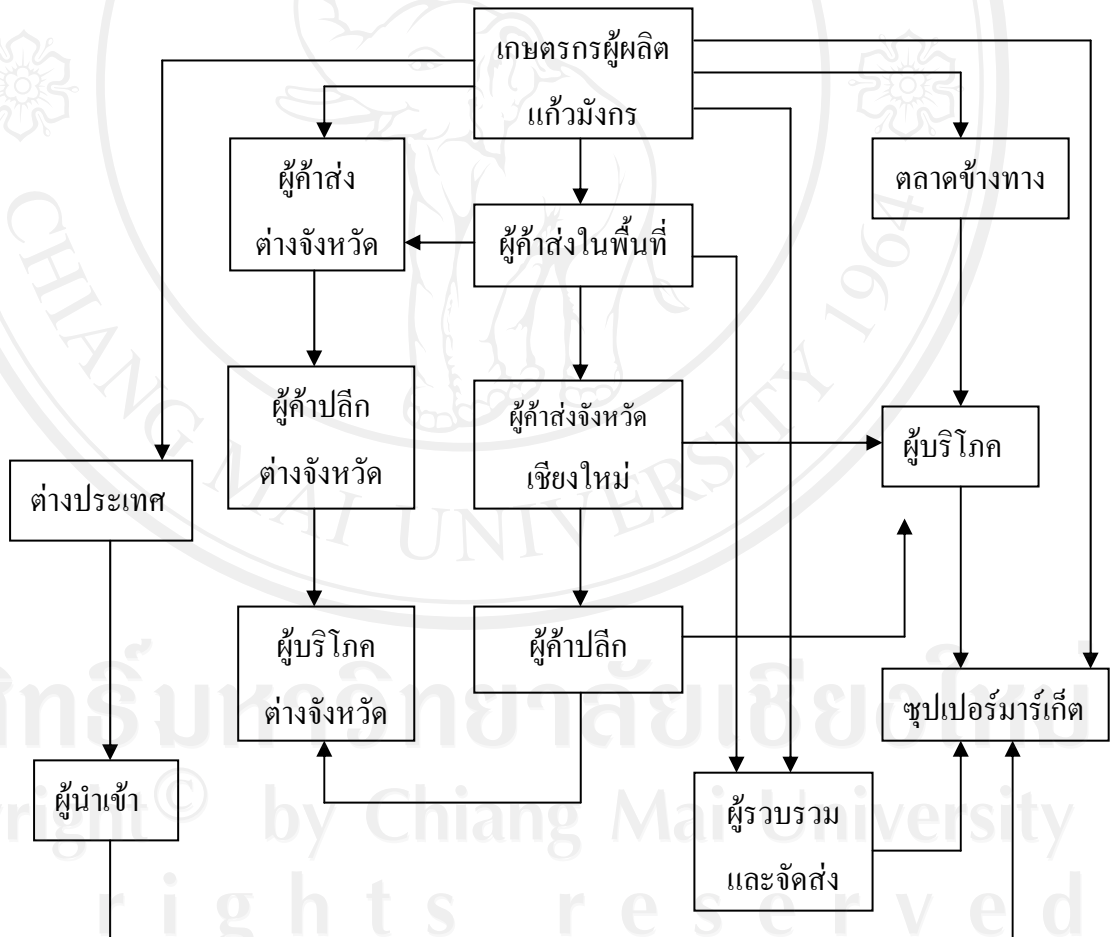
เกษตรกรผู้ผลิตแก้วมังกร

ผู้ค้าส่งต่างจังหวัด

ผู้ค้าส่งในพื้นที่

ตลาดข้างทาง

ผู้ค้าปลีกต่างจังหวัด

ผู้ค้าส่งจังหวัดเชียงใหม่

ผู้บริโภค

ต่างประเทศ

ผู้บริโภคต่างจังหวัด

ผู้ค้าปลีก

ซุปเปอร์มาร์เก็ต

ผู้นำเข้า

ผู้รวบรวมและจัดส่ง

ลิขสิทธิ์มหาวิทยาลัยเชียงใหม่
Copyright © by Chiang Mai University
All rights reserved